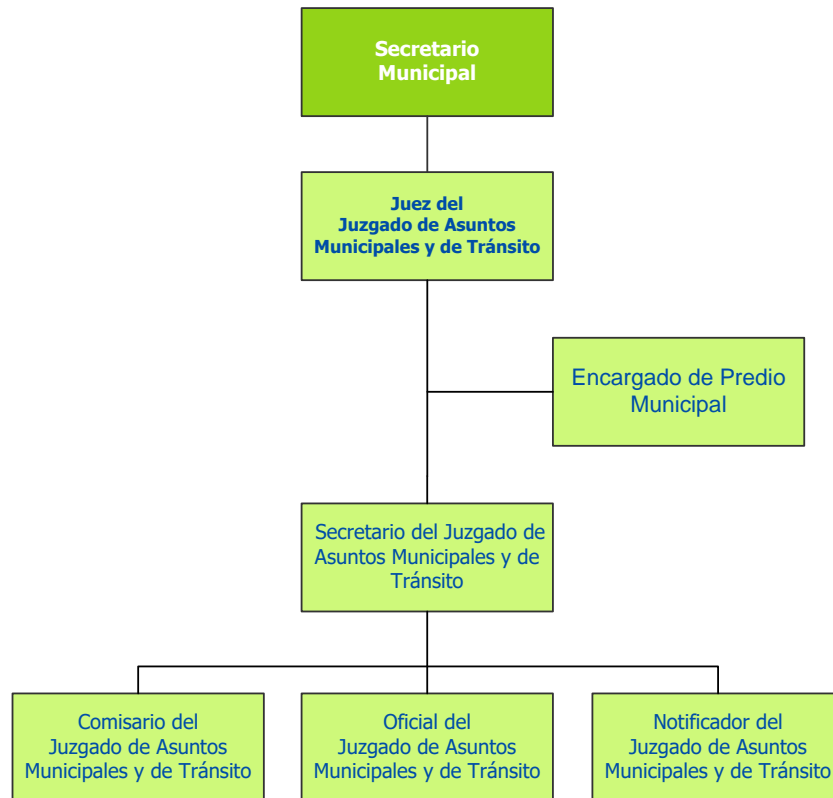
Secretario Municipal

Juez del Juzgado de Asuntos Municipales y de Tránsito

Encargado de Predio Municipal

Secretario del Juzgado de Asuntos Municipales y de Tránsito

Comisario del Juzgado de Asuntos Municipales y de Tránsito

Oficial del Juzgado de Asuntos Municipales y de Tránsito

Notificador del Juzgado de Asuntos Municipales y de Tránsito